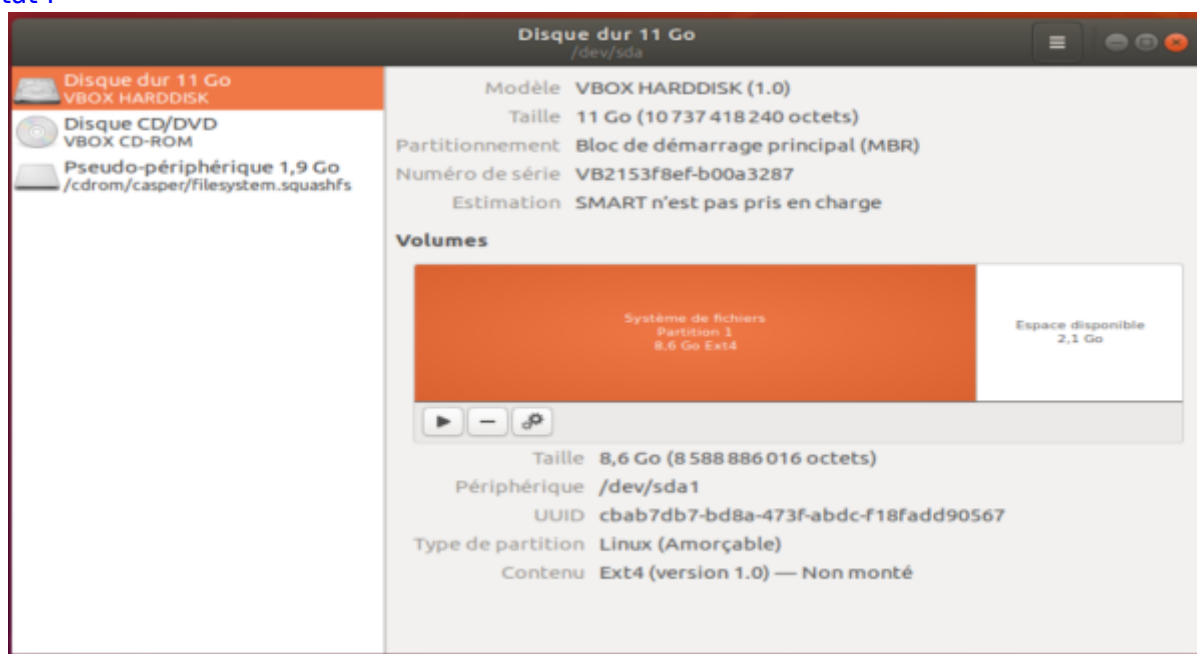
Disque dur 11 Go
/dev/sda

Disque dur 11 Go
VBOX HARDDISK
Disque CD/DVD
VBOX CD-ROM
Pseudo-périphérique 1,9 Go
/cdrom/casper/filesystem.squashfs

Modèle VBOX HARDDISK (1.0)
Taille 11 Go (10 737 418 240 octets)
Partitionnement Bloc de démarrage principal (MBR)
Numéro de série VB2153f8ef-b00a3287
Estimation SMART n'est pas pris en charge

Volumes

Système de fichiers
Partition 1
8,6 Go Ext4

Espace disponible
2,1 Go

Taille 8,6 Go (8 588 886 016 octets)
Périphérique /dev/sda1
UUID cbab7db7-bd8a-473f-abdc-f18fadd90567
Type de partition Linux (Amorçable)
Contenu Ext4 (version 1.0) — Non monté